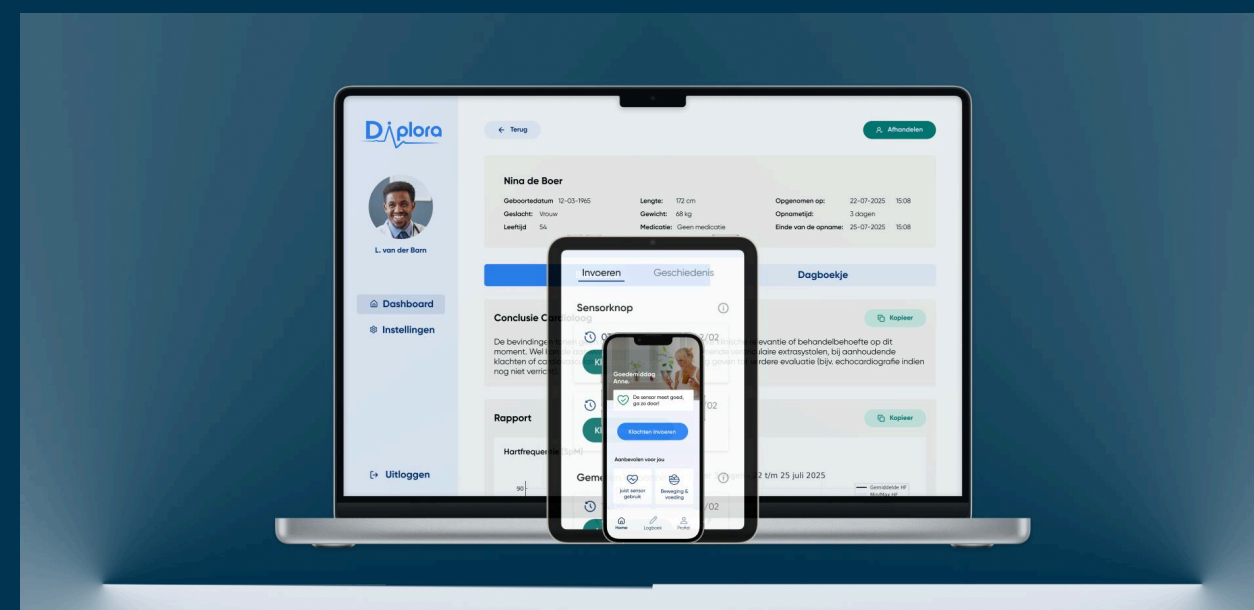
Diplora

← Terug

Afhandelen

Nina de Boer

Geboortedatum 12-03-1965
Geslacht: Vrouw
Leeftijd 54

Lengte: 172 cm
Gewicht: 68 kg
Medicatie: Geen medicatie

Opgenomen op: 22-07-2025 15:08
Opnametijd: 3 dagen
Einde van de opname: 25-07-2025 15:08

L. van der Barn

Dashboard
Instellingen

Dagboekje

Conclusie Cardioloog

Kopieer

De bevindingen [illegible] relevantie of behandelbehoefte op dit moment. Wel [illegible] ventriculaire extrasystolen, bij aanhoudende klachten of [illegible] geven tot verdere evaluatie (bijv. echocardiografie indien nog niet verricht).

Rapport

Kopieer

Hartfrequentie (BPM)

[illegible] 2 t/m 25 juli 2025

Gemiddelde HF
Min/Max HF

90

Uitloggen

Invoeren
Geschiedenis

Sensorknop

/02
/02
/02

Geme

Goedemiddag Anne.

De sensor meet goed, ga zo door!

Klachten invoeren

Aanbevolen voor jou

Juist sensor gebruik
Beweging & voeding

Home
Logboek
Profiel